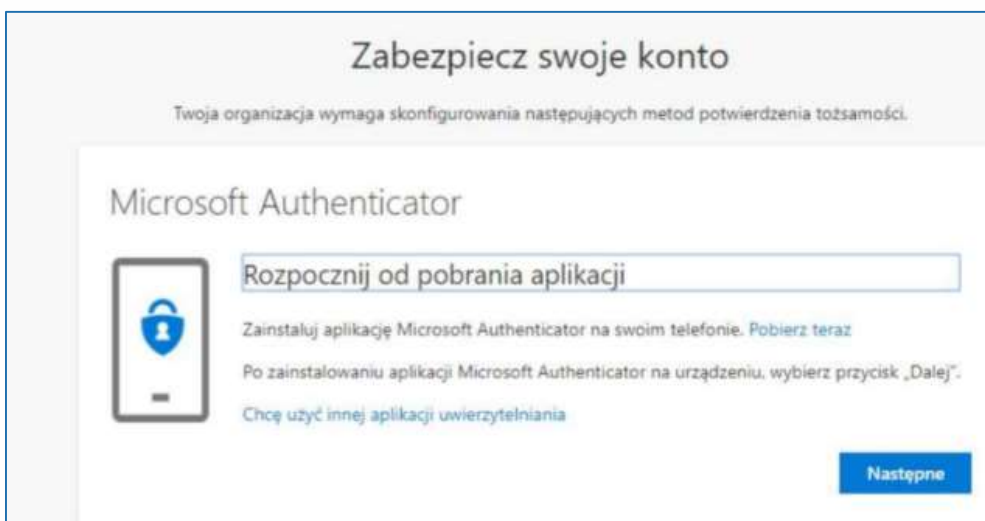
Zabezpiecz swoje konto

Twoja organizacja wymaga skonfigurowania następujących metod potwierdzenia tożsamości.

Microsoft Authenticator

Rozpocznij od pobrania aplikacji

Zainstaluj aplikację Microsoft Authenticator na swoim telefonie. Pobierz teraz

Po zainstalowaniu aplikacji Microsoft Authenticator na urządzeniu, wybierz przycisk „Dalej".

Chcę użyć innej aplikacji uwierzytelniania

Następne